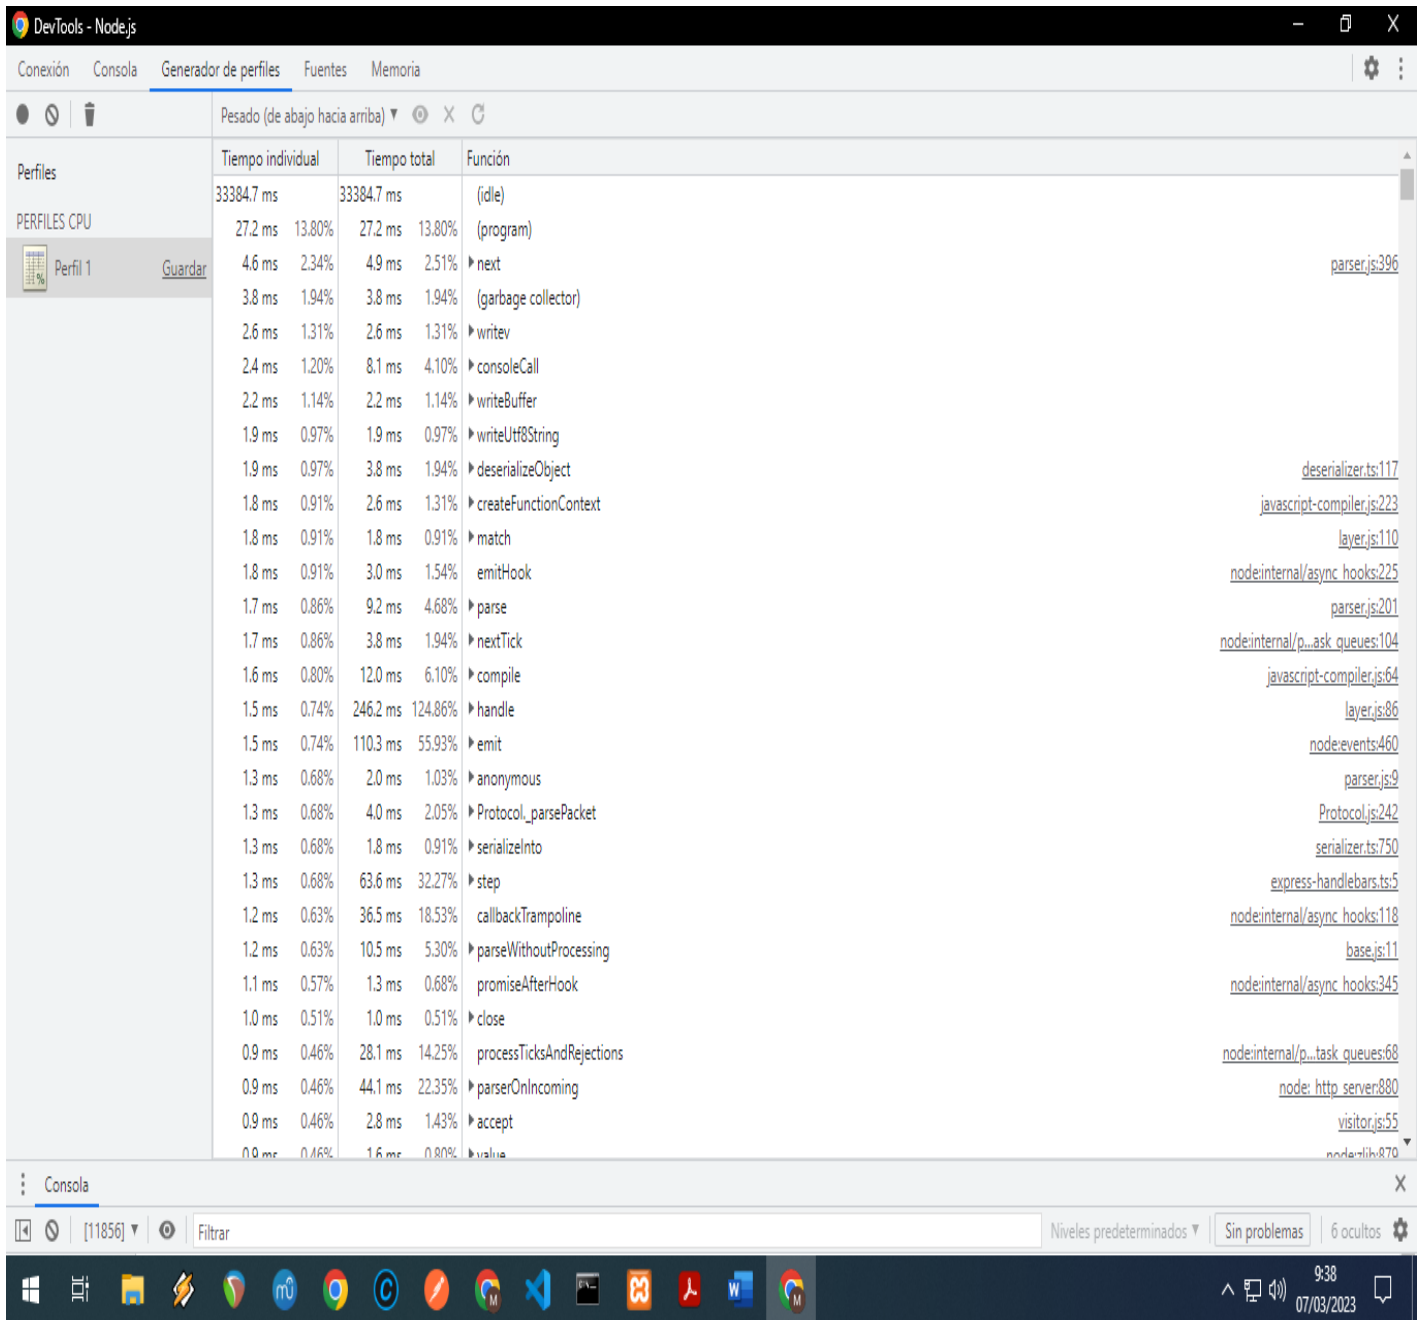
DevTools - Node.js

Conexión Consola Generador de perfiles Fuentes Memoria

Pesado (de abajo hacia arriba) ▾

Perfiles

PERFILES CPU

Perfil 1 Guardar

| Tiempo individual | | Tiempo total | | Función | |
|---|---|---|---|---|---|
| 33384.7 ms | | 33384.7 ms | | (idle) | |
| 27.2 ms | 13.80% | 27.2 ms | 13.80% | (program) | |
| 4.6 ms | 2.34% | 4.9 ms | 2.51% | next | parser.js:396 |
| 3.8 ms | 1.94% | 3.8 ms | 1.94% | (garbage collector) | |
| 2.6 ms | 1.31% | 2.6 ms | 1.31% | writev | |
| 2.4 ms | 1.20% | 8.1 ms | 4.10% | consoleCall | |
| 2.2 ms | 1.14% | 2.2 ms | 1.14% | writeBuffer | |
| 1.9 ms | 0.97% | 1.9 ms | 0.97% | writeUtf8String | |
| 1.9 ms | 0.97% | 3.8 ms | 1.94% | deserializeObject | deserializer.ts:117 |
| 1.8 ms | 0.91% | 2.6 ms | 1.31% | createFunctionContext | javascript-compiler.js:223 |
| 1.8 ms | 0.91% | 1.8 ms | 0.91% | match | layer.js:110 |
| 1.8 ms | 0.91% | 3.0 ms | 1.54% | emitHook | node:internal/async_hooks:225 |
| 1.7 ms | 0.86% | 9.2 ms | 4.68% | parse | parser.js:201 |
| 1.7 ms | 0.86% | 3.8 ms | 1.94% | nextTick | node:internal/p...ask_queues:104 |
| 1.6 ms | 0.80% | 12.0 ms | 6.10% | compile | javascript-compiler.js:64 |
| 1.5 ms | 0.74% | 246.2 ms | 124.86% | handle | layer.js:86 |
| 1.5 ms | 0.74% | 110.3 ms | 55.93% | emit | node:events:460 |
| 1.3 ms | 0.68% | 2.0 ms | 1.03% | anonymous | parser.js:9 |
| 1.3 ms | 0.68% | 4.0 ms | 2.05% | Protocol._parsePacket | Protocol.js:242 |
| 1.3 ms | 0.68% | 1.8 ms | 0.91% | serializeInto | serializer.ts:750 |
| 1.3 ms | 0.68% | 63.6 ms | 32.27% | step | express-handlebars.ts:5 |
| 1.2 ms | 0.63% | 36.5 ms | 18.53% | callbackTrampoline | node:internal/async_hooks:118 |
| 1.2 ms | 0.63% | 10.5 ms | 5.30% | parseWithoutProcessing | base.js:11 |
| 1.1 ms | 0.57% | 1.3 ms | 0.68% | promiseAfterHook | node:internal/async_hooks:345 |
| 1.0 ms | 0.51% | 1.0 ms | 0.51% | close | |
| 0.9 ms | 0.46% | 28.1 ms | 14.25% | processTicksAndRejections | node:internal/p...task_queues:68 |
| 0.9 ms | 0.46% | 44.1 ms | 22.35% | parserOnIncoming | node:_http_server:880 |
| 0.9 ms | 0.46% | 2.8 ms | 1.43% | accept | visitor.js:55 |
| 0.9 ms | 0.46% | 1.6 ms | 0.80% | value | node:zlib:879 |

Consola

[11856] ▾ Filtrar Niveles predeterminados ▾ Sin problemas 6 ocultos

9:38
07/03/2023